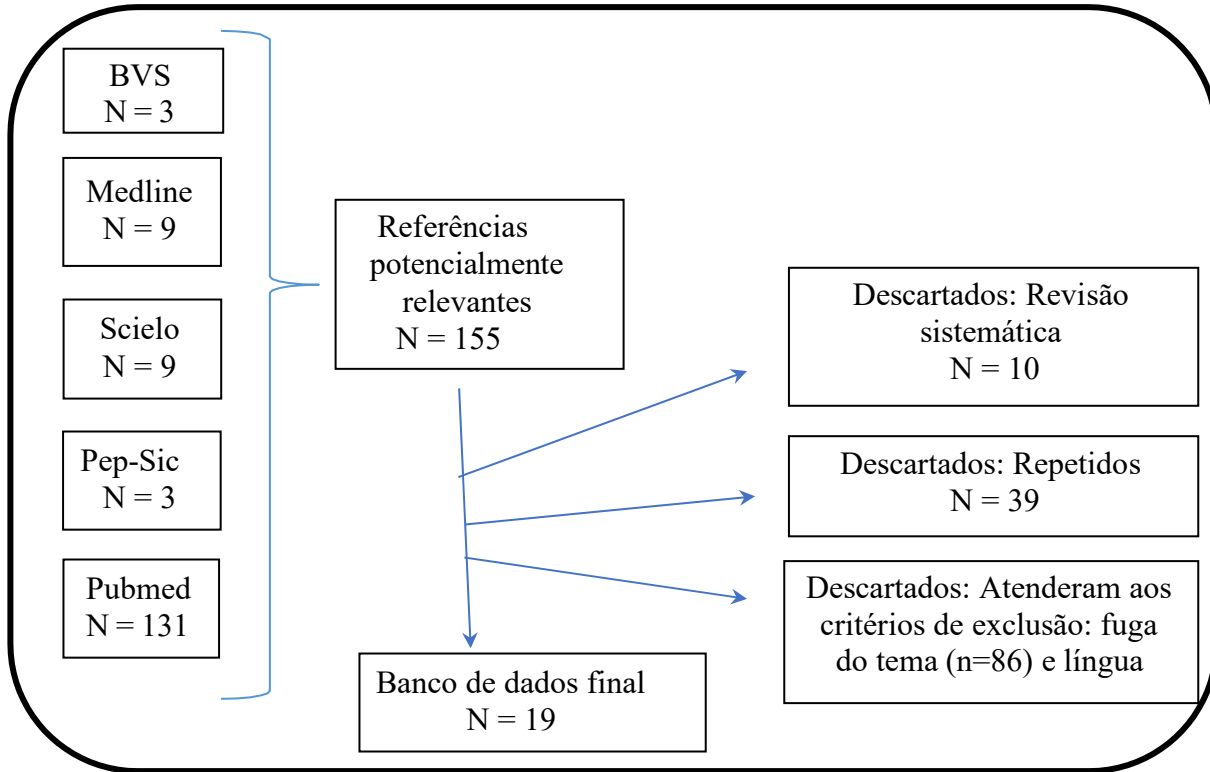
BVS
N = 3

Medline
N = 9

Scielo
N = 9

Pep-Sic
N = 3

Pubmed
N = 131

Referências potencialmente relevantes
N = 155

Descartados: Revisão sistemática
N = 10

Descartados: Repetidos
N = 39

Descartados: Atenderam aos critérios de exclusão: fuga do tema (n=86) e língua

Banco de dados final
N = 19